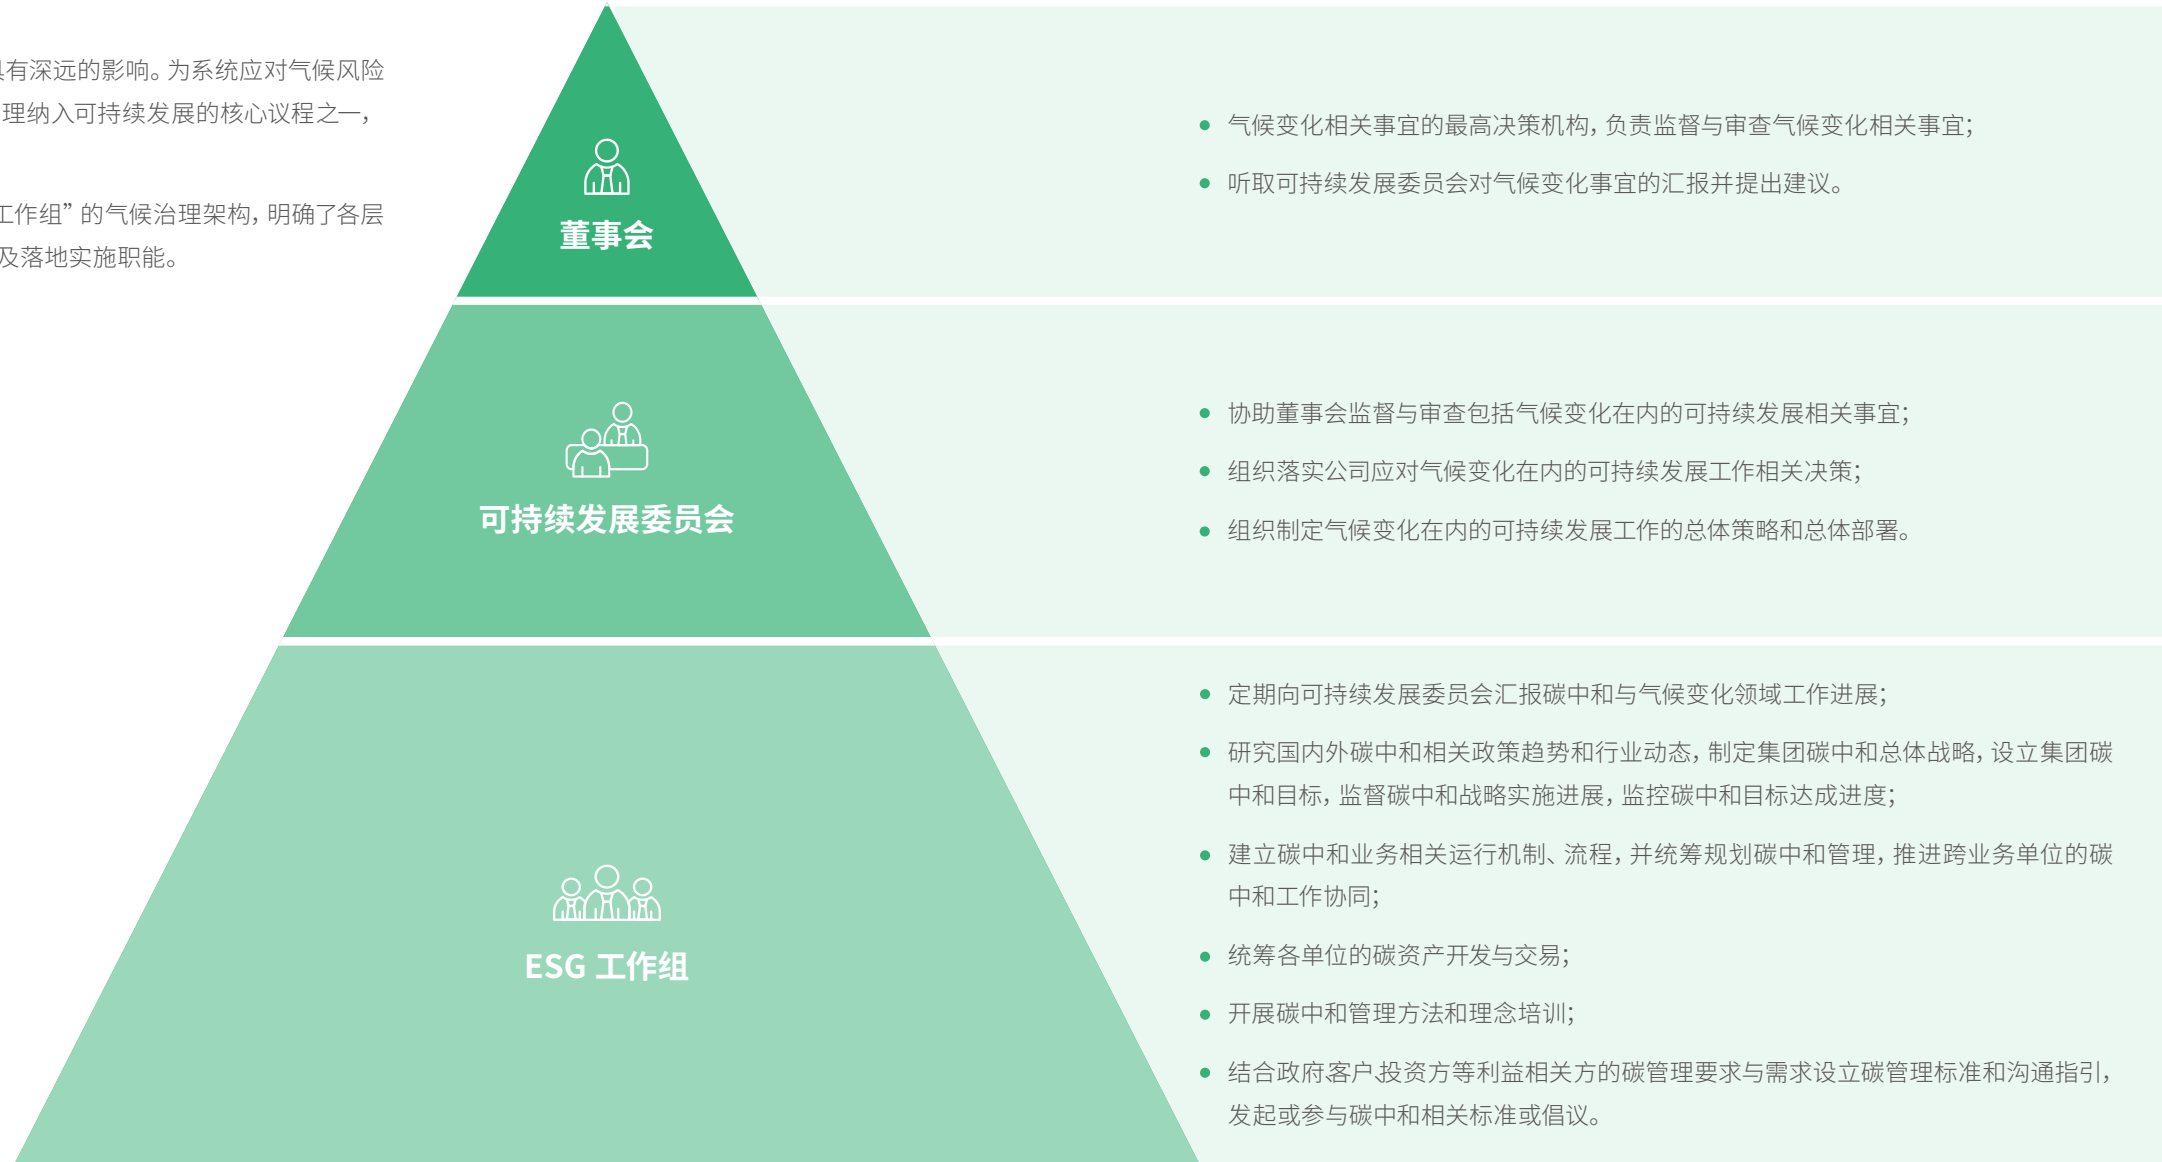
具有深远的影响。为系统应对气候风险理纳入可持续发展的核心议程之一，

工作组” 的气候治理架构，明确了各层及落地实施职能。

董事会

• 气候变化相关事宜的最高决策机构，负责监督与审查气候变化相关事宜；
• 听取可持续发展委员会对气候变化事宜的汇报并提出建议。

可持续发展委员会

• 协助董事会监督与审查包括气候变化在内的可持续发展相关事宜；
• 组织落实公司应对气候变化在内的可持续发展工作相关决策；
• 组织制定气候变化在内的可持续发展工作的总体策略和总体部署。

ESG 工作组

• 定期向可持续发展委员会汇报碳中和与气候变化领域工作进展；
• 研究国内外碳中和相关政策趋势和行业动态，制定集团碳中和总体战略，设立集团碳中和目标，监督碳中和战略实施进展，监控碳中和目标达成进度；
• 建立碳中和业务相关运行机制、流程，并统筹规划碳中和管理，推进跨业务单位的碳中和工作协同；
• 统筹各单位的碳资产开发与交易；
• 开展碳中和管理方法和理念培训；
• 结合政府客户投资方等利益相关方的碳管理要求与需求设立碳管理标准和沟通指引，发起或参与碳中和相关标准或倡议。